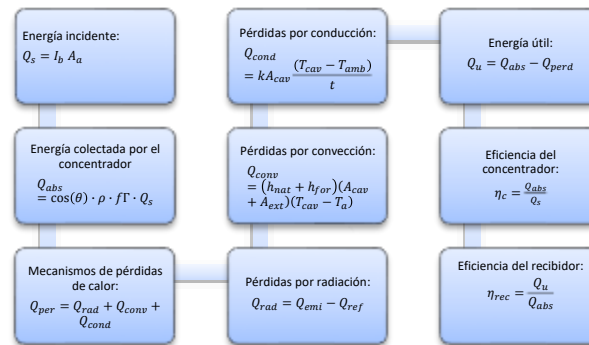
Energía incidente:
$Q_s = I_b \, A_a$

Energía colectada por el concentrador
$Q_{abs} = \cos(\theta) \cdot \rho \cdot f\Gamma \cdot Q_s$

Mecanismos de pérdidas de calor:
$Q_{per} = Q_{rad} + Q_{conv} + Q_{cond}$

Pérdidas por conducción:
$Q_{cond} = kA_{cav} \frac{(T_{cav} - T_{amb})}{t}$

Pérdidas por convección:
$Q_{conv} = (h_{nat} + h_{for})(A_{cav} + A_{ext})(T_{cav} - T_a)$

Pérdidas por radiación:
$Q_{rad} = Q_{emi} - Q_{ref}$

Energía útil:
$Q_u = Q_{abs} - Q_{perd}$

Eficiencia del concentrador:
$\eta_c = \frac{Q_{abs}}{Q_s}$

Eficiencia del recibidor:
$\eta_{rec} = \frac{Q_u}{Q_{abs}}$